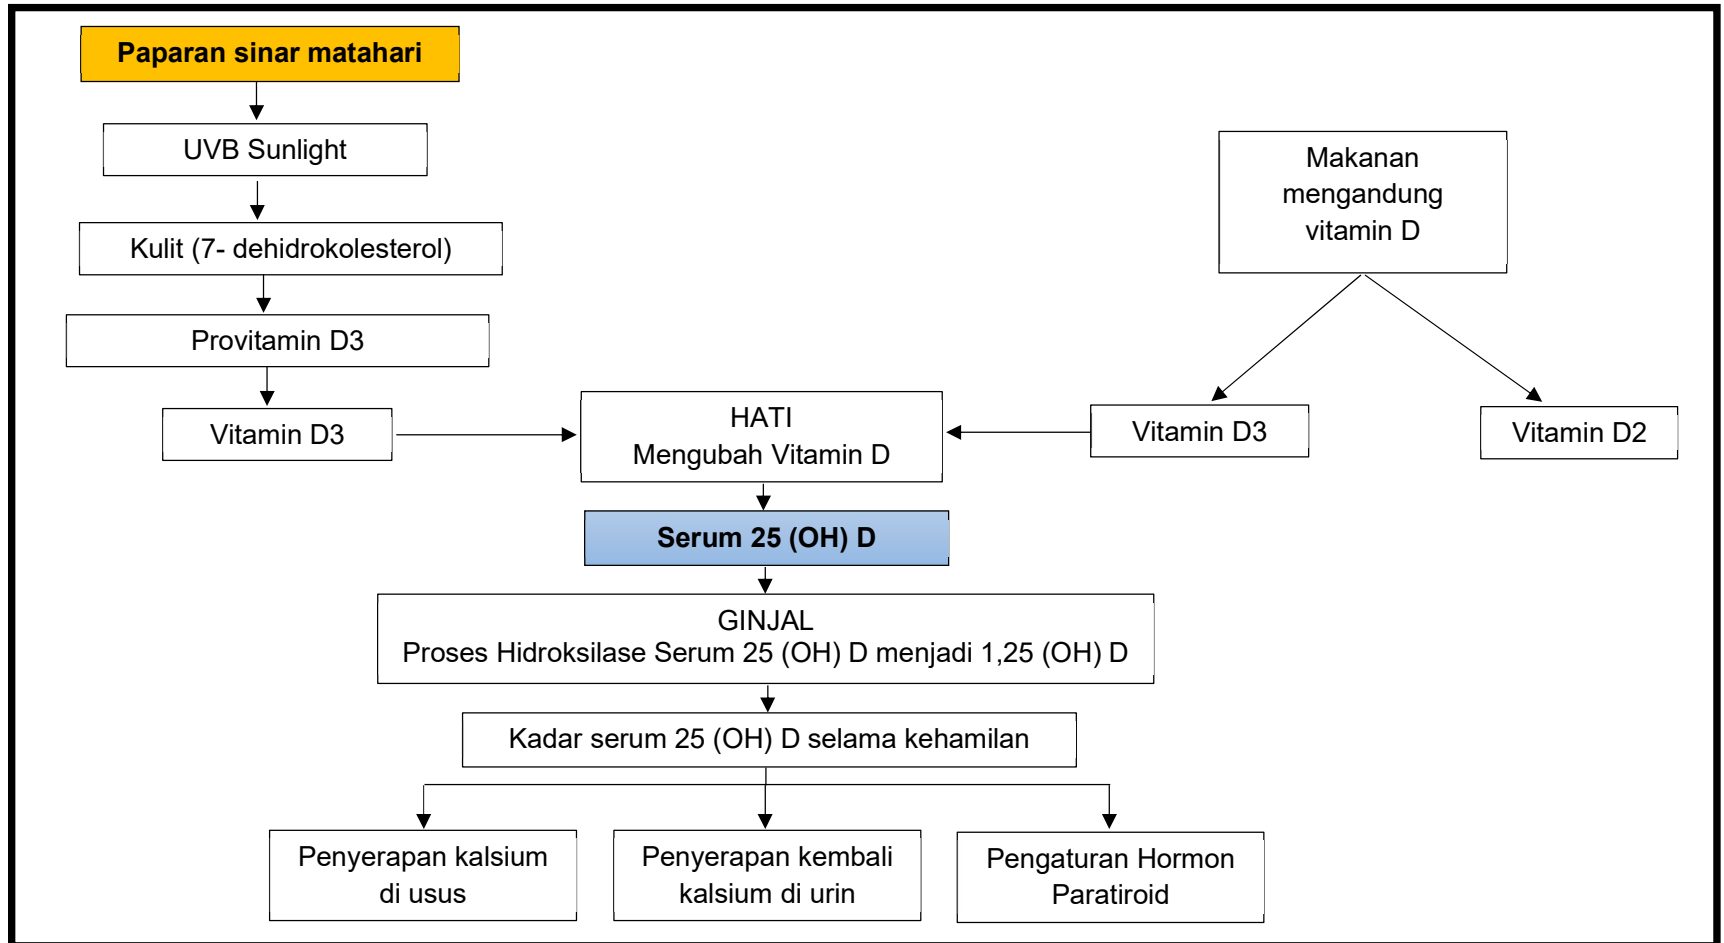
Paparan sinar matahari

UVB Sunlight

Kulit (7- dehidrokolesterol)

Provitamin D3

Vitamin D3

Makanan mengandung vitamin D

HATI
Mengubah Vitamin D

Vitamin D3

Vitamin D2

Serum 25 (OH) D

GINJAL
Proses Hidroksilase Serum 25 (OH) D menjadi 1,25 (OH) D

Kadar serum 25 (OH) D selama kehamilan

Penyerapan kalsium di usus

Penyerapan kembali kalsium di urin

Pengaturan Hormon Paratiroid